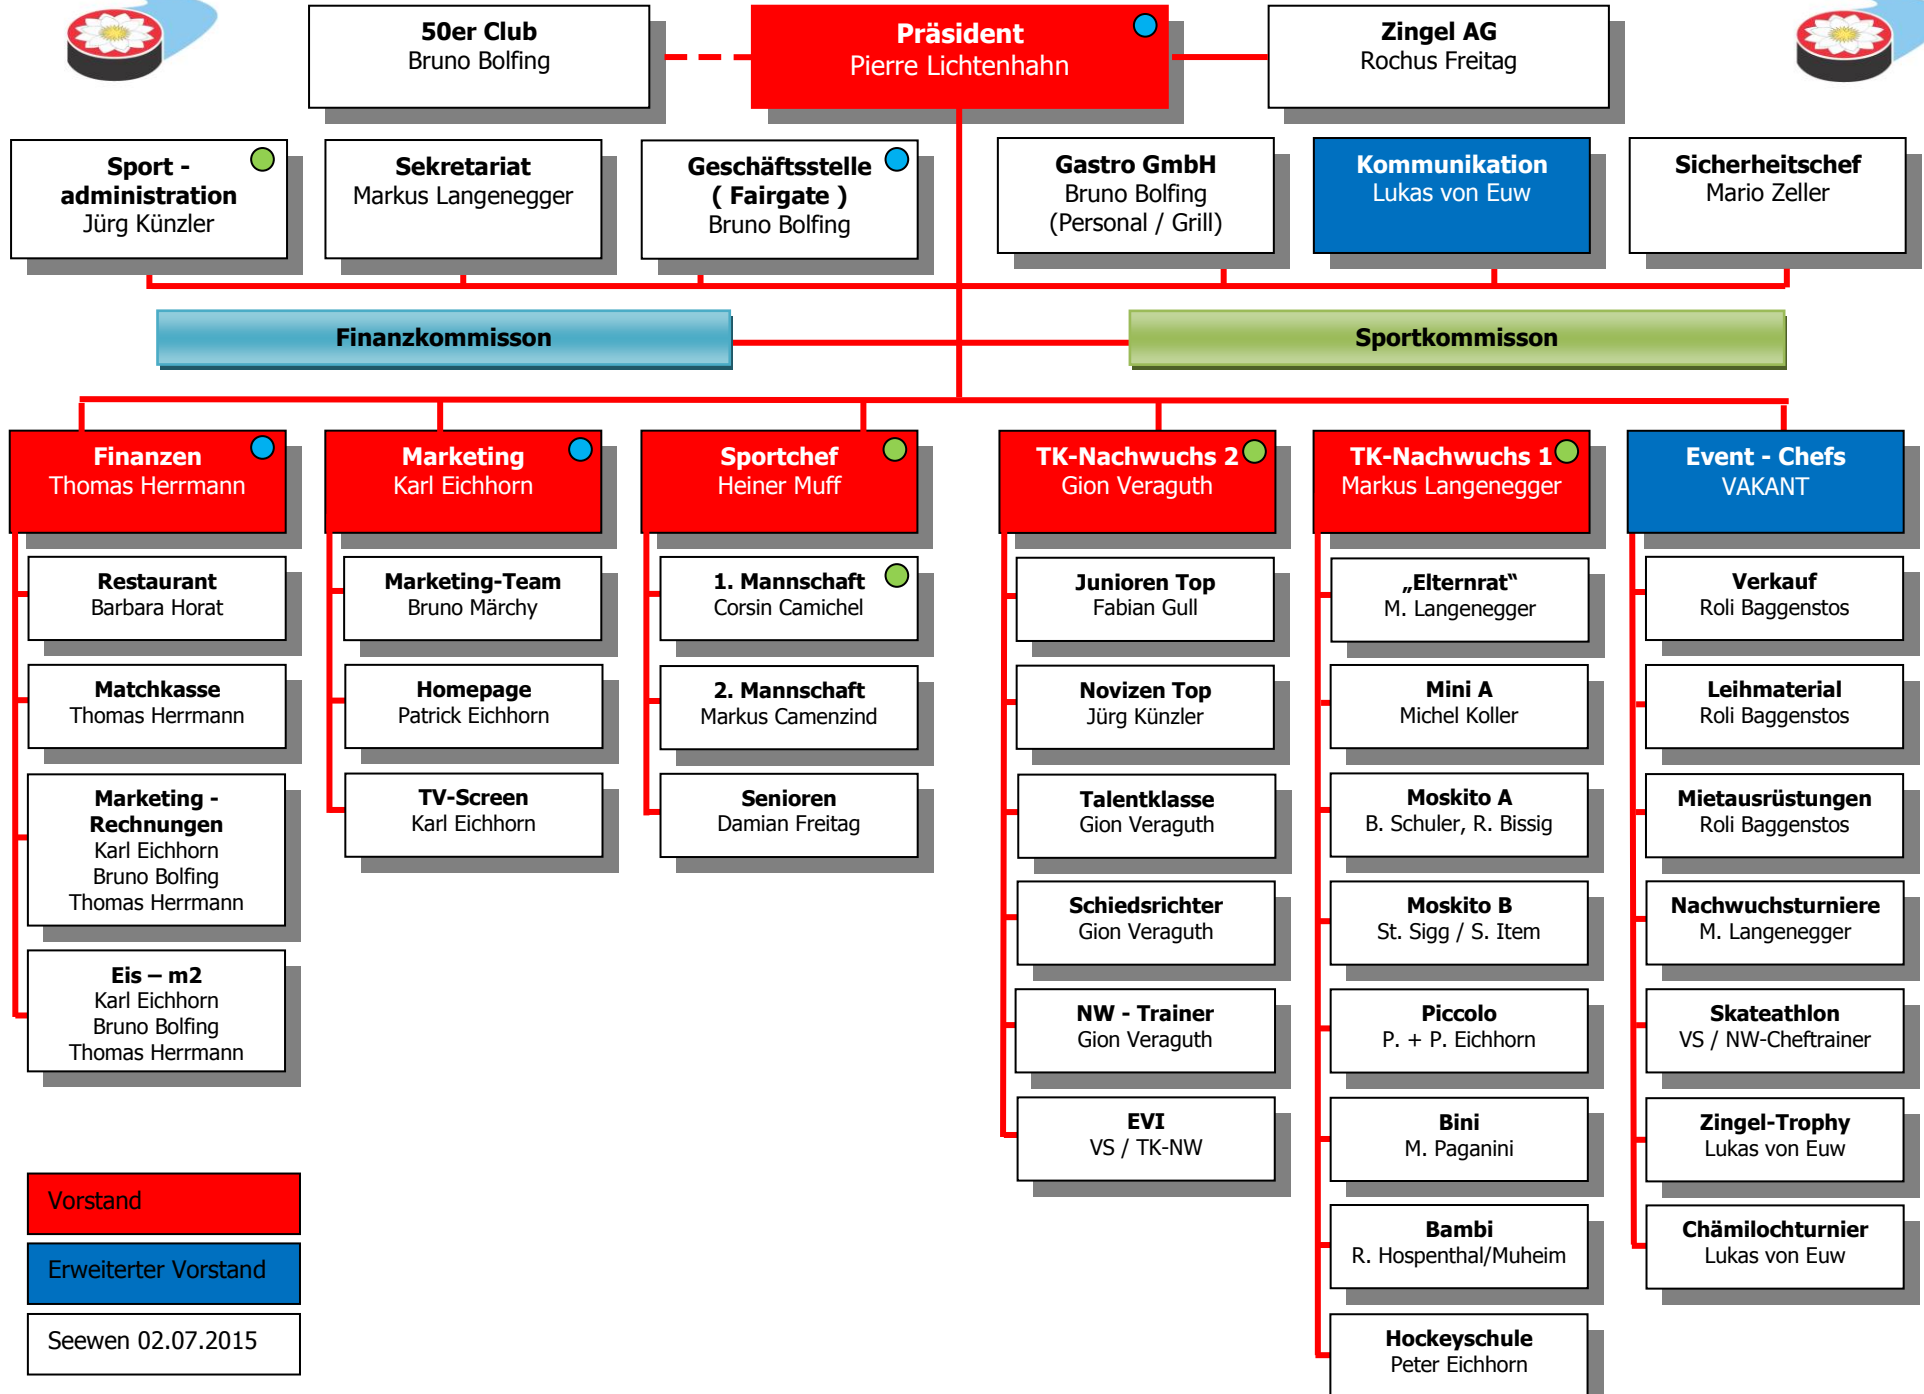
50er Club
Bruno Bolfing

Präsident
Pierre Lichtenhahn

Zingel AG
Rochus Freitag

Sport - administration
Jürg Künzler

Sekretariat
Markus Langenegger

Geschäftsstelle ( Fairgate )
Bruno Bolfing

Gastro GmbH
Bruno Bolfing
(Personal / Grill)

Kommunikation
Lukas von Euw

Sicherheitschef
Mario Zeller

Finanzkommisson

Sportkommisson

Finanzen
Thomas Herrmann

Marketing
Karl Eichhorn

Sportchef
Heiner Muff

TK-Nachwuchs 2
Gion Veraguth

TK-Nachwuchs 1
Markus Langenegger

Event - Chefs
VAKANT

Restaurant
Barbara Horat

Matchkasse
Thomas Herrmann

Marketing - Rechnungen
Karl Eichhorn
Bruno Bolfing
Thomas Herrmann

Eis – m2
Karl Eichhorn
Bruno Bolfing
Thomas Herrmann

Marketing-Team
Bruno Märchy

Homepage
Patrick Eichhorn

TV-Screen
Karl Eichhorn

1. Mannschaft
Corsin Camichel

2. Mannschaft
Markus Camenzind

Senioren
Damian Freitag

Junioren Top
Fabian Gull

Novizen Top
Jürg Künzler

Talentklasse
Gion Veraguth

Schiedsrichter
Gion Veraguth

NW - Trainer
Gion Veraguth

EVI
VS / TK-NW

„Elternrat"
M. Langenegger

Mini A
Michel Koller

Moskito A
B. Schuler, R. Bissig

Moskito B
St. Sigg / S. Item

Piccolo
P. + P. Eichhorn

Bini
M. Paganini

Bambi
R. Hospenthal/Muheim

Hockeyschule
Peter Eichhorn

Verkauf
Roli Baggenstos

Leihmaterial
Roli Baggenstos

Mietausrüstungen
Roli Baggenstos

Nachwuchsturniere
M. Langenegger

Skateathlon
VS / NW-Cheftrainer

Zingel-Trophy
Lukas von Euw

Chämilochturnier
Lukas von Euw

Vorstand

Erweiterter Vorstand

Seewen 02.07.2015